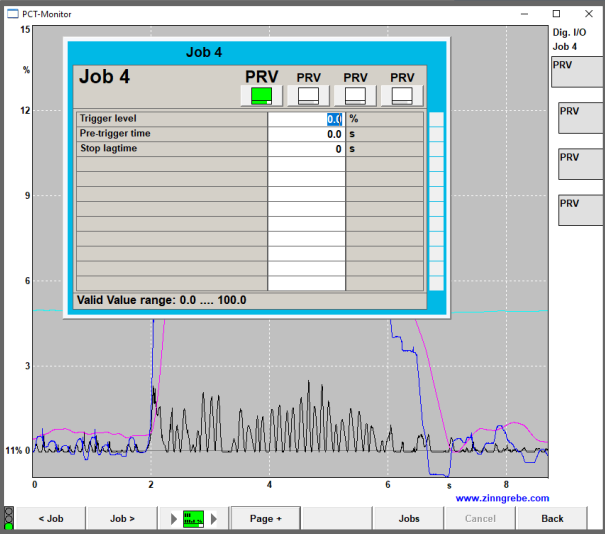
PCT-Monitor

Job 4

Job 4

PRV PRV PRV PRV

| Trigger level | 0.0 | % |
|---|---|---|
| Pre-trigger time | 0.0 | s |
| Stop lagtime | 0 | s |

Valid Value range: 0.0 .... 100.0

Dig. I/O
Job 4

PRV
PRV
PRV
PRV

15
%
12
9
6
3
11% 0

0 2 4 6 s 8

www.zinngrebe.com

< Job
Job >
Page +
Jobs
Cancel
Back